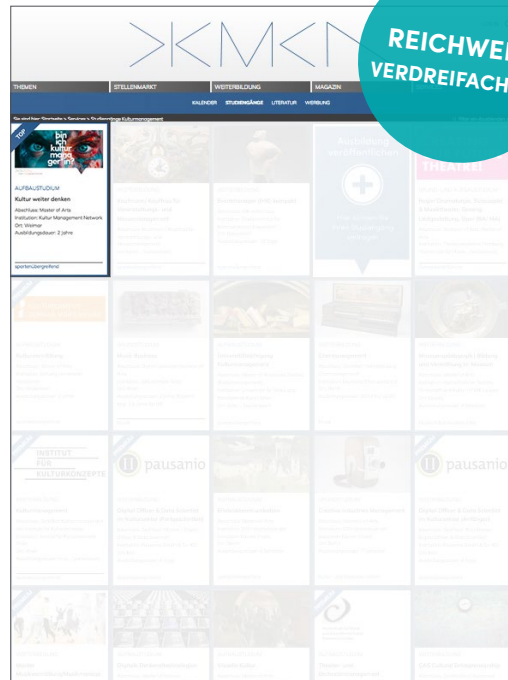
REICHWEI
VERDREIFACH

THEMEN
STELLENMARKT
WEITERBILDUNG
MAGAZIN

KALENDER
STUDIENGÄNGE
LITERATUR
WERBUNG

Sie sind hier: Startseite > Services > Studiengänge Kulturmanagement

TOP

bin ich kultur manager?

AUFBAUSTUDIUM

Kultur weiter denken

Abschluss: Master of Arts
Institution: Kultur Management Network
Ort: Weimar
Ausbildungsdauer: 2 Jahre

sportenübergreifend

INSTITUT FÜR KULTURKONZEPTE

pausanio

pausanio

THEATRE!